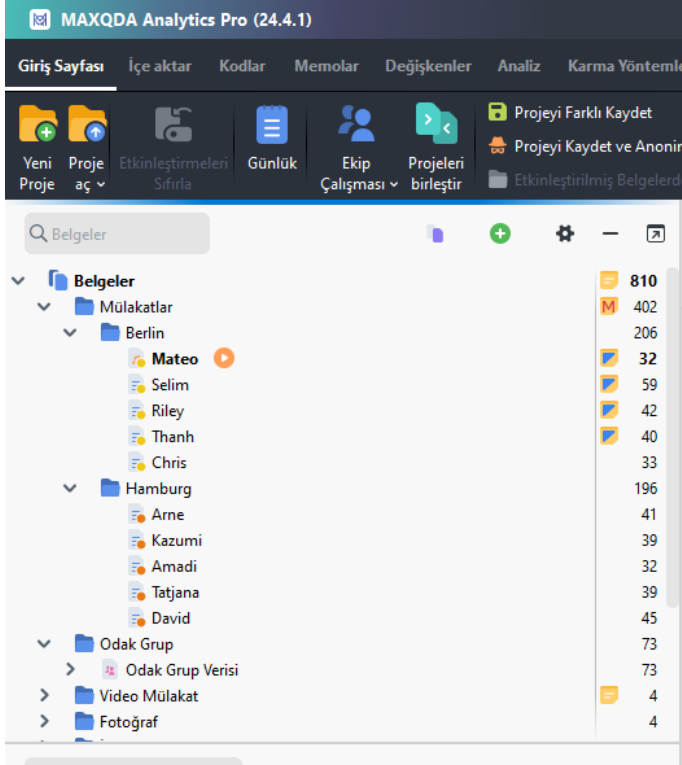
MAXQDA Analytics Pro (24.4.1)

Giriş Sayfası İçe aktar Kodlar Memolar Değişkenler Analiz Karma Yöntemle

Yeni Proje
Proje aç
Etkinleştirmeleri Sıfırla
Günlük
Ekip Çalışması
Projeleri birleştir
Projeyi Farklı Kaydet
Projeyi Kaydet ve Anonim
Etkinleştirilmiş Belgelerd

Belgeler

| | |
|---|---|
| Belgeler | 810 |
| Mülakatlar | 402 |
| Berlin | 206 |
| Mateo | 32 |
| Selim | 59 |
| Riley | 42 |
| Thanh | 40 |
| Chris | 33 |
| Hamburg | 196 |
| Arne | 41 |
| Kazumi | 39 |
| Amadi | 32 |
| Tatjana | 39 |
| David | 45 |
| Odak Grup | 73 |
| Odak Grup Verisi | 73 |
| Video Mülakat | 4 |
| Fotoğraf | 4 |